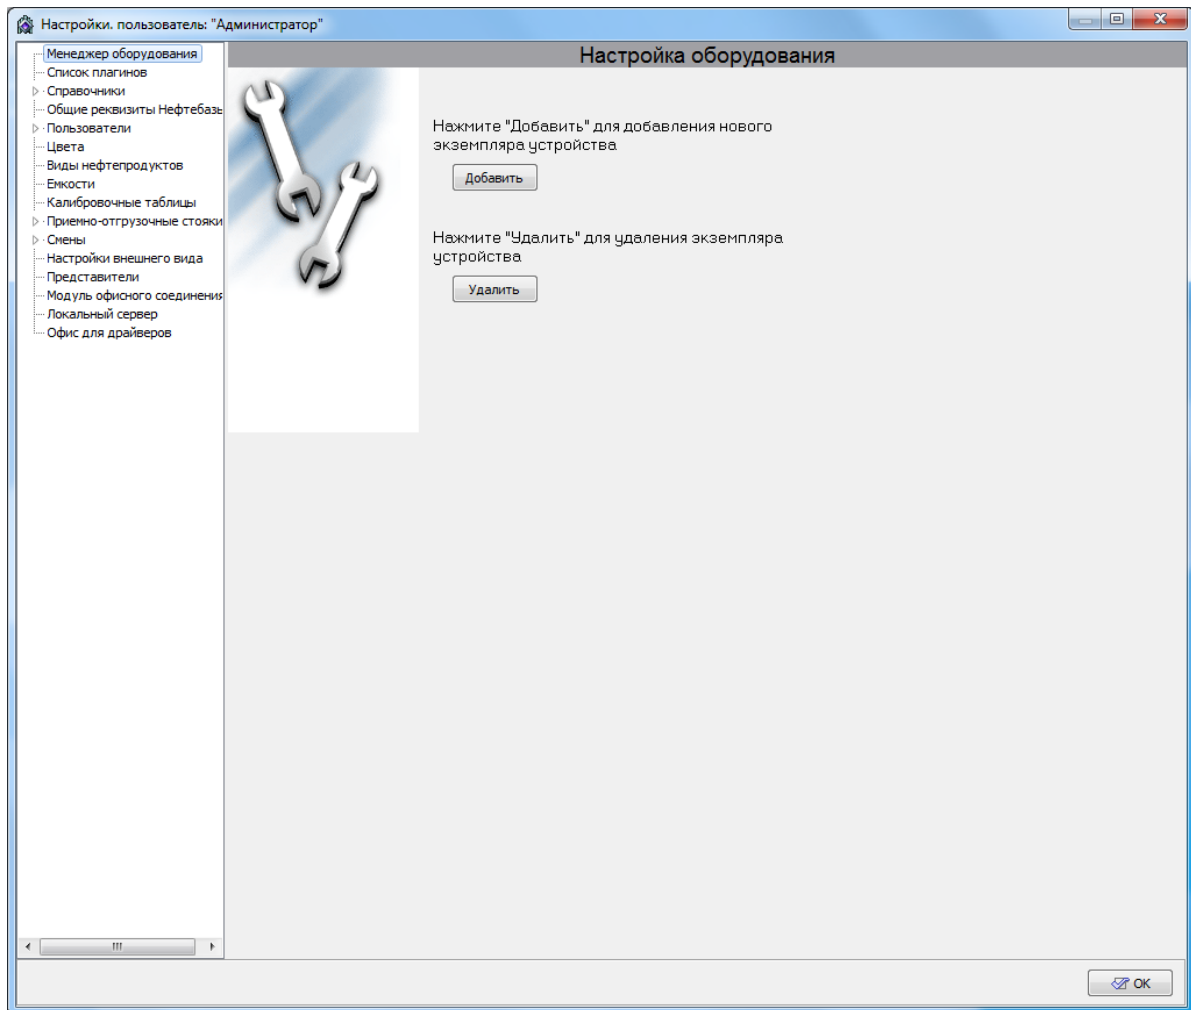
Настройки. пользователь: "Администратор"

Менеджер оборудования
Список плагинов
Справочники
Общие реквизиты Нефтебазы
Пользователи
Цвета
Виды нефтепродуктов
Емкости
Калибровочные таблицы
Приемно-отгрузочные стояки
Смены
Настройки внешнего вида
Представители
Модуль офисного соединения
Локальный сервер
Офис для драйверов

Настройка оборудования

Нажмите "Добавить" для добавления нового экземпляра устройства

Добавить

Нажмите "Удалить" для удаления экземпляра устройства

Удалить

OK